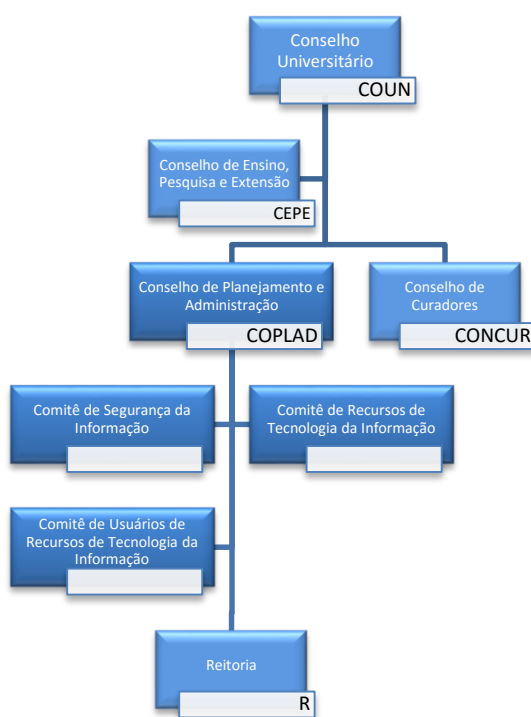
Conselho Universitário
COUN

Conselho de Ensino, Pesquisa e Extensão
CEPE

Conselho de Planejamento e Administração
COPLAD

Conselho de Curadores
CONCUR

Comitê de Segurança da Informação

Comitê de Recursos de Tecnologia da Informação

Comitê de Usuários de Recursos de Tecnologia da Informação

Reitoria
R